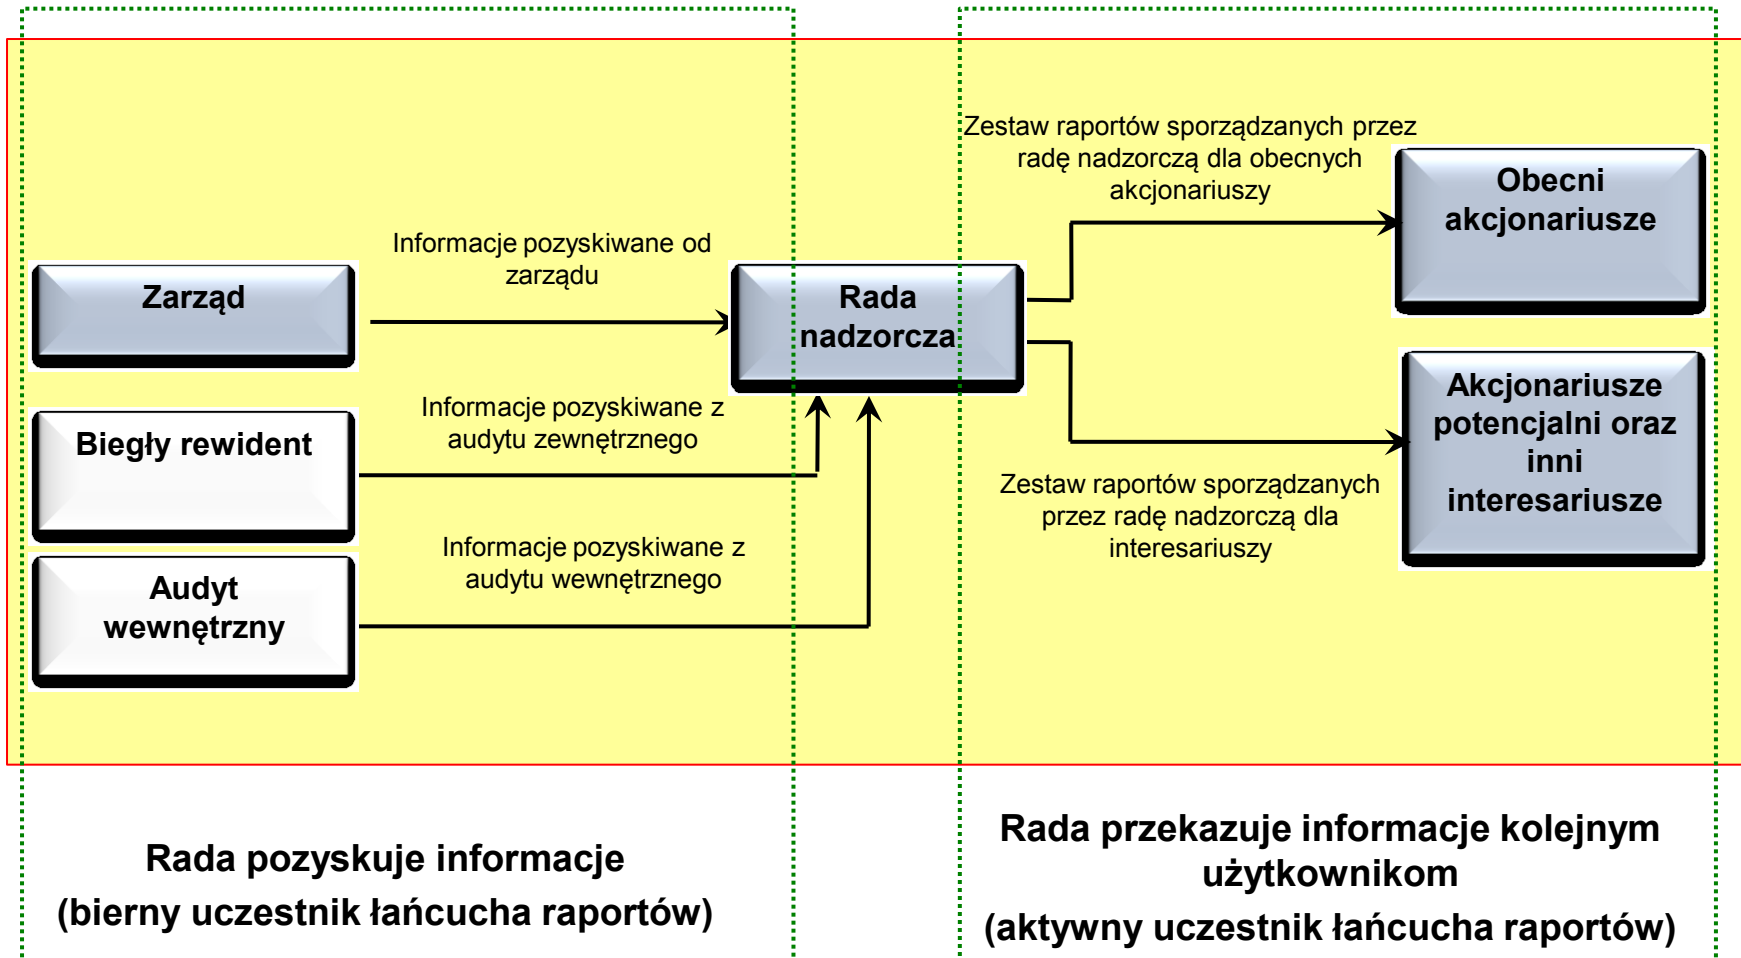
Zarząd

Informacje pozyskiwane od zarządu

Rada nadzorcza

Biegły rewident

Informacje pozyskiwane z audytu zewnętrznego

Audyt wewnętrzny

Informacje pozyskiwane z audytu wewnętrznego

Zestaw raportów sporządzanych przez radę nadzorczą dla obecnych akcjonariuszy

Obecni akcjonariusze

Akcjonariusze potencjalni oraz inni interesariusze

Zestaw raportów sporządzanych przez radę nadzorczą dla interesariuszy

Rada pozyskuje informacje
(bierny uczestnik łańcucha raportów)

Rada przekazuje informacje kolejnym użytkownikom
(aktywny uczestnik łańcucha raportów)